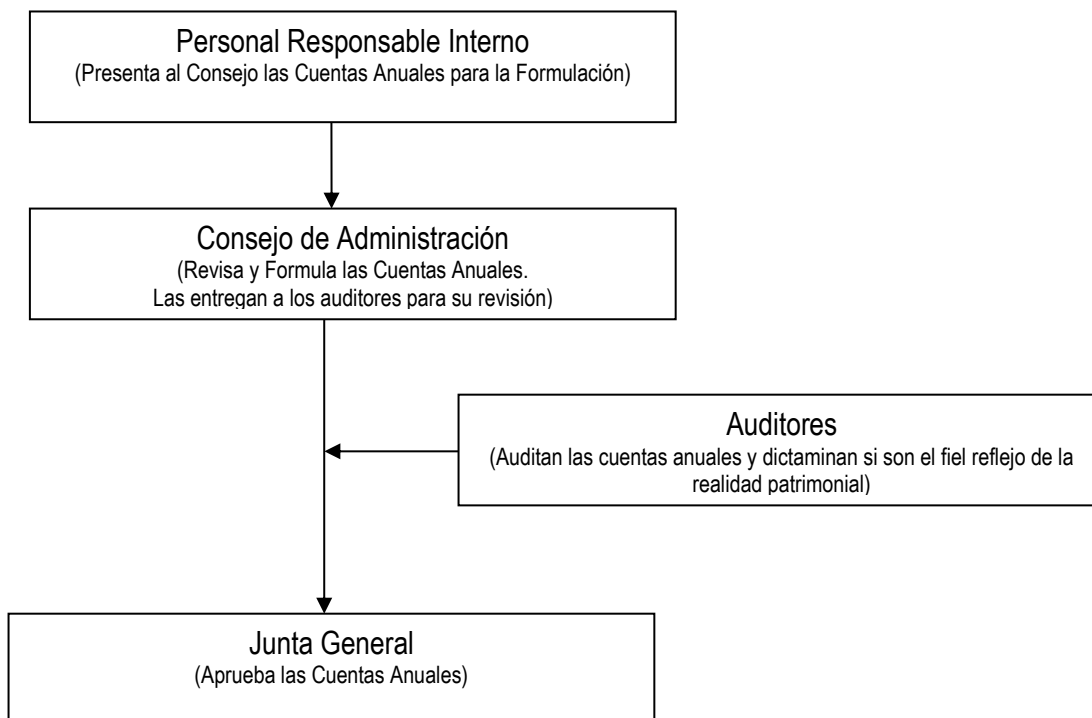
Personal Responsable Interno
(Presenta al Consejo las Cuentas Anuales para la Formulación)

Consejo de Administración
(Revisa y Formula las Cuentas Anuales. Las entregan a los auditores para su revisión)

Auditores
(Auditan las cuentas anuales y dictaminan si son el fiel reflejo de la realidad patrimonial)

Junta General
(Aprueba las Cuentas Anuales)